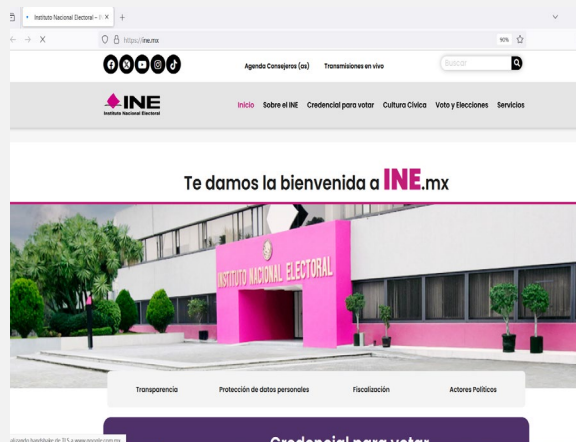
Instituto Nacional Electoral – I ×
+
https://ine.mx
90%
Agenda Consejeros (as)
Transmisiones en vivo
Buscar
INE
Instituto Nacional Electoral
Inicio
Sobre el INE
Credencial para votar
Cultura Cívica
Voto y Elecciones
Servicios

Te damos la bienvenida a INE.mx

INSTITUTO NACIONAL ELECTORAL

Transparencia
Protección de datos personales
Fiscalización
Actores Políticos

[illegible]
Credencial para votar